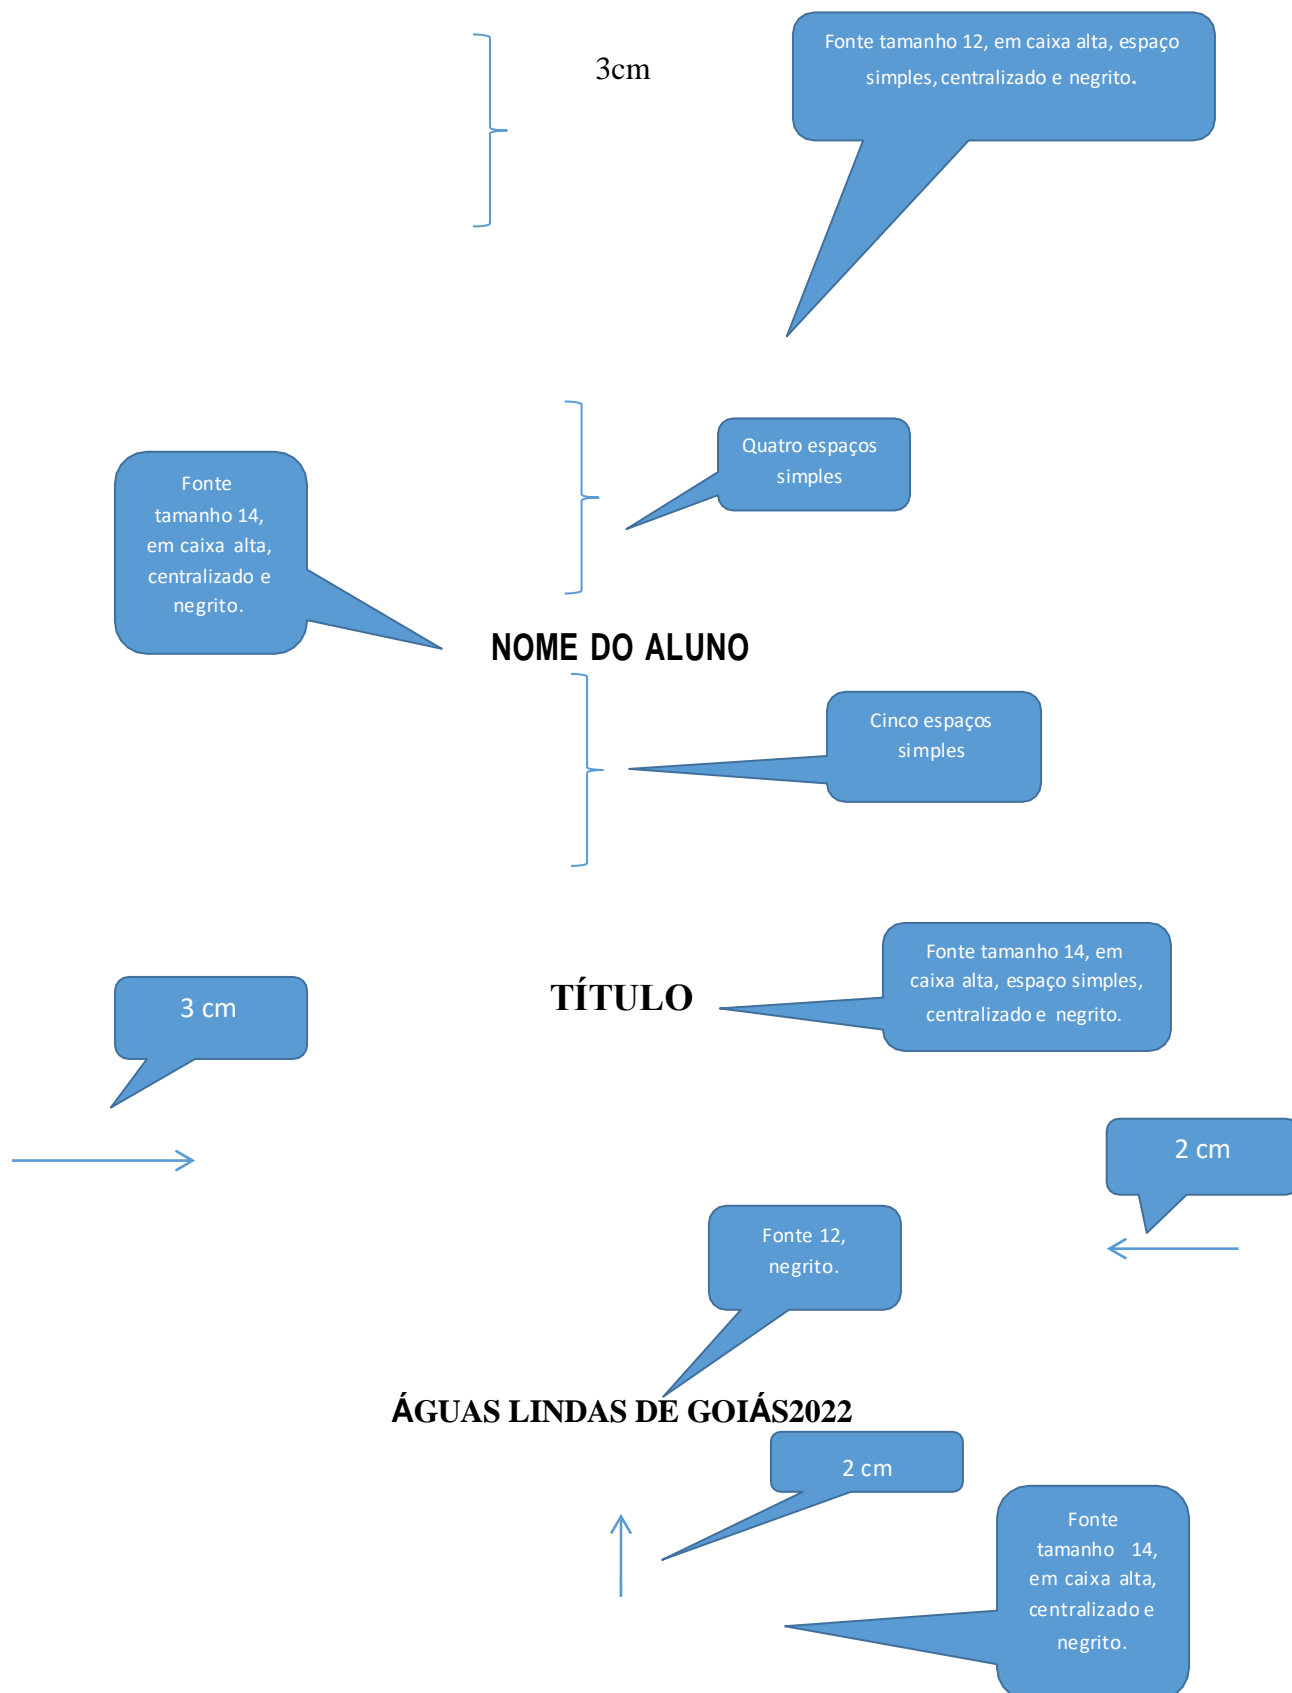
3cm

Fonte tamanho 12, em caixa alta, espaço simples, centralizado e negrito.

Quatro espaços simples

Fonte tamanho 14, em caixa alta, centralizado e negrito.

NOME DO ALUNO

Cinco espaços simples

TÍTULO

Fonte tamanho 14, em caixa alta, espaço simples, centralizado e negrito.

3 cm

2 cm

Fonte 12, negrito.

ÁGUAS LINDAS DE GOIÁS2022

2 cm

Fonte tamanho 14, em caixa alta, centralizado e negrito.